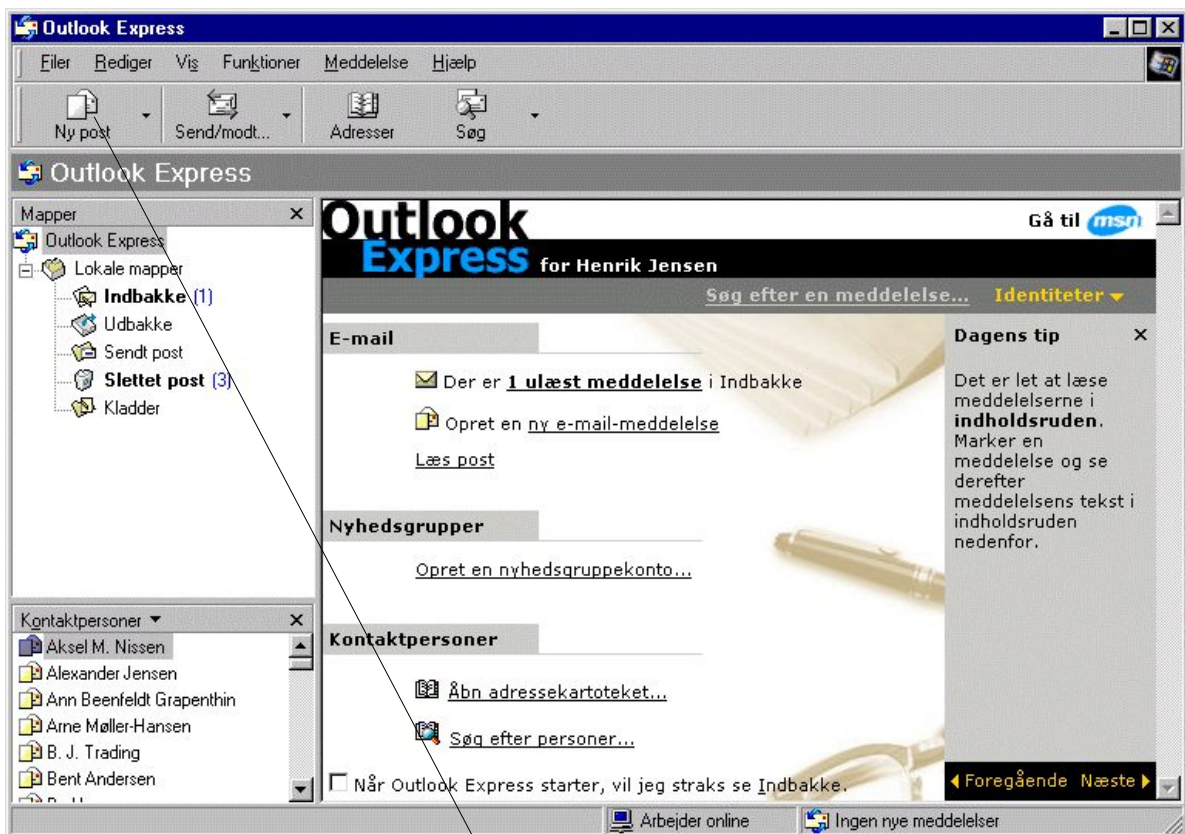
Outlook Express

Filer Rediger Vis Funktioner Meddelelse Hjælp

Ny post Send/modt... Adresser Søg

Outlook Express

Mapper ×

Outlook Express
Lokale mapper
Indbakke (1)
Udbakke
Sendt post
Slettet post (3)
Kladder

Kontaktpersoner ▾ ×

Aksel M. Nissen
Alexander Jensen
Ann Beenfeldt Grapenthin
Arne Møller-Hansen
B. J. Trading
Bent Andersen
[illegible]

Outlook Express for Henrik Jensen

Gå til msn

Søg efter en meddelelse... Identiteter ▾

E-mail

Der er 1 ulæst meddelelse i Indbakke

Opret en ny e-mail-meddelelse

Læs post

Nyhedsgrupper

Opret en nyhedsgruppekonto...

Kontaktpersoner

Åbn adressekartoteket...

Søg efter personer...

Når Outlook Express starter, vil jeg straks se Indbakke.

Dagens tip ×

Det er let at læse meddelelserne i indholdsruden. Marker en meddelelse og se derefter meddelelsens tekst i indholdsruden nedenfor.

◂ Foregående Næste ▸

Arbejder online Ingen nye meddelelser